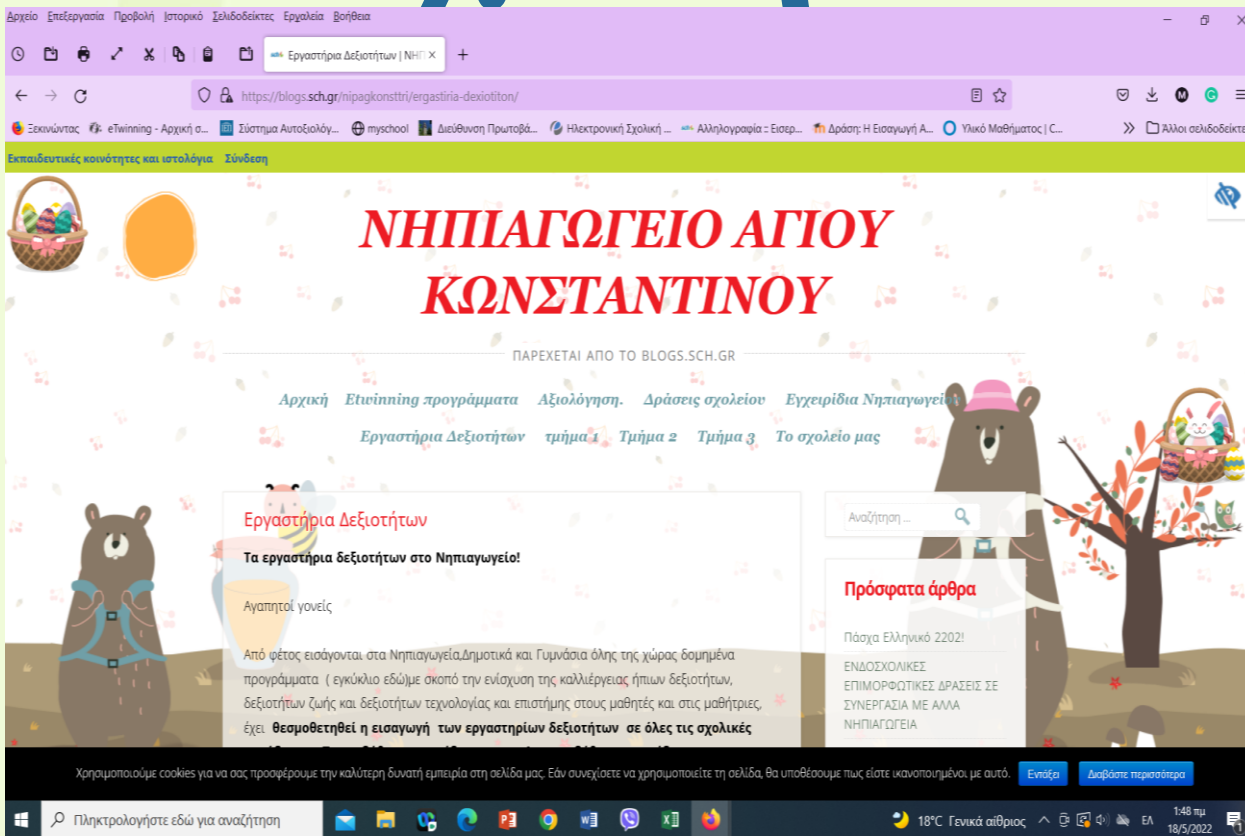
Αρχείο Επεξεργασία Προβολή Ιστορικό Σελιδοδείκτες Εργαλεία Βοήθεια

Εργαστήρια Δεξιοτήτων | ΝΗΠ ×

https://blogs.sch.gr/nipagkonsttri/ergastiria-dexiotiton/

Ξεκινώντας eTwinning - Αρχική σ... Σύστημα Αυτοαξιολόγ... myschool Διεύθυνση Πρωτοβά... Ηλεκτρονική Σχολική ... Αλληλογραφία :: Εισερ... Δράση: Η Εισαγωγή Α... Υλικό Μαθήματος | C... Άλλοι σελιδοδείκτες

Εκπαιδευτικές κοινότητες και ιστολόγια Σύνδεση

ΝΗΠΙΑΓΩΓΕΙΟ ΑΓΙΟΥ ΚΩΝΣΤΑΝΤΙΝΟΥ

ΠΑΡΕΧΕΤΑΙ ΑΠΟ ΤΟ BLOGS.SCH.GR

Αρχική Etwinning προγράμματα Αξιολόγηση. Δράσεις σχολείου Εγχειρίδια Νηπιαγωγεί
Εργαστήρια Δεξιοτήτων τμήμα 1 Τμήμα 2 Τμήμα 3 Το σχολείο μας

Εργαστήρια Δεξιοτήτων

Τα εργαστήρια δεξιοτήτων στο Νηπιαγωγείο!

Αγαπητοί γονείς

Από φέτος εισάγονται στα Νηπιαγωγεία,Δημοτικά και Γυμνάσια όλης της χώρας δομημένα προγράμματα ( εγκύκλιο εδώ)με σκοπό την ενίσχυση της καλλιέργειας ήπιων δεξιοτήτων, δεξιοτήτων ζωής και δεξιοτήτων τεχνολογίας και επιστήμης στους μαθητές και στις μαθήτριες, έχει θεσμοθετηθεί η εισαγωγή των εργαστηρίων δεξιοτήτων σε όλες τις σχολικές

Αναζήτηση ...

Πρόσφατα άρθρα

Πάσχα Ελληνικό 2202!

ΕΝΔΟΣΧΟΛΙΚΕΣ ΕΠΙΜΟΡΦΩΤΙΚΕΣ ΔΡΑΣΕΙΣ ΣΕ ΣΥΝΕΡΓΑΣΙΑ ΜΕ ΑΛΛΑ ΝΗΠΙΑΓΩΓΕΙΑ

Χρησιμοποιούμε cookies για να σας προσφέρουμε την καλύτερη δυνατή εμπειρία στη σελίδα μας. Εάν συνεχίσετε να χρησιμοποιείτε τη σελίδα, θα υποθέσουμε πως είστε ικανοποιημένοι με αυτό. Εντάξει Διαβάστε περισσότερα

Πληκτρολογήστε εδώ για αναζήτηση

18°C Γενικά αίθριος ΕΛ 1:48 πμ 18/5/2022